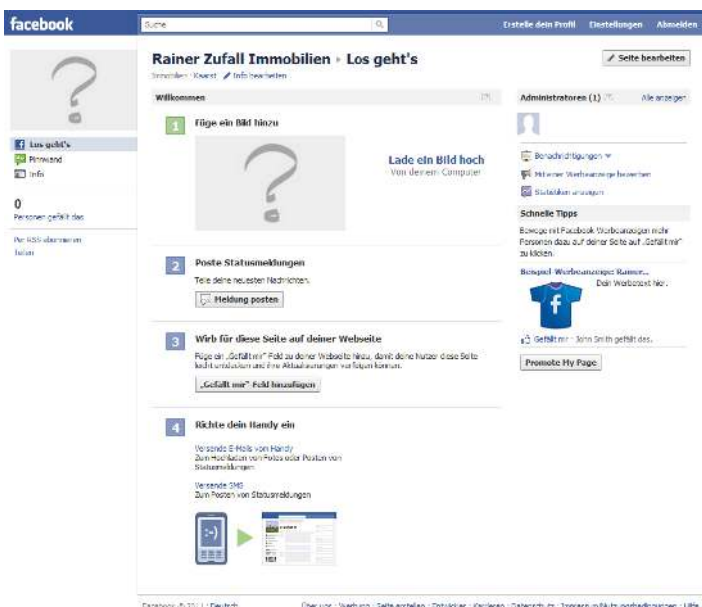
facebook

Suche

Erstelle dein Profil Einstellungen Abmelden

Los geht's
Pinnwand
Info

0
Personen gefällt das

Per RSS abonnieren
Teilen

Rainer Zufall Immobilien › Los geht's

Immobilien · Kassel · Info bearbeiten

Seite bearbeiten

Willkommen

1 Füge ein Bild hinzu

Lade ein Bild hoch
Von deinem Computer

2 Poste Statusmeldungen

Teile deine neuesten Nachrichten.

Meldung posten

3 Wirb für diese Seite auf deiner Webseite

Füge ein „Gefällt mir"-Feld zu deiner Webseite hinzu, damit deine Nutzer diese Seite leicht entdecken und ihre Aktualisierungen verfolgen können.

„Gefällt mir"-Feld hinzufügen

4 Richte dein Handy ein

Versende E-Mails vom Handy
Zum Hochladen von Fotos oder Posten von Statusmeldungen

Versende SMS
Zum Posten von Statusmeldungen

Administratoren (1)

Alle anzeigen

Benachrichtigungen
Mit einer Werbeanzeige bewerben
Statistiken anzeigen

Schnelle Tipps

Bewege mit Facebook Werbeanzeigen mehr Personen dazu auf deiner Seite auf „Gefällt mir" zu klicken.

Beispiel-Werbeanzeige: Rainer...

Dein Werbetext hier.

Gefällt mir · John Smith gefällt das.

Promote My Page

Facebook © 2011 · Deutsch

Über uns · Werbung · Seite erstellen · Entwickler · Karriere · Datenschutz · Impressum/Nutzungsbedingungen · Hilfe